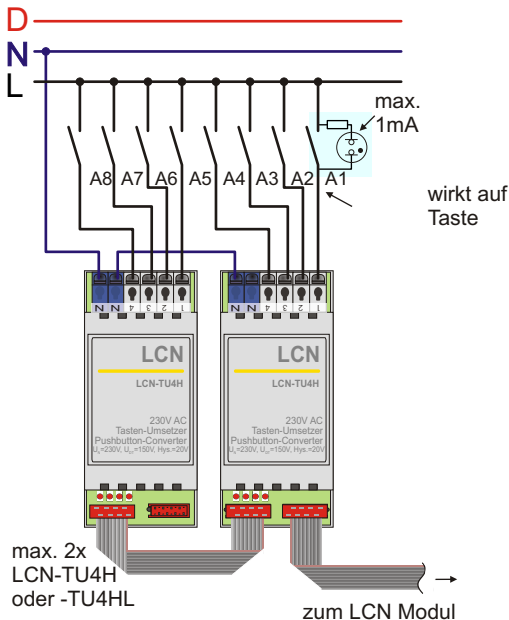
D
N
L

max.
1mA

A8 A7 A6 A5 A4 A3 A2 A1

wirkt auf
Taste

N N 4 3 2 1
N N 4 3 2 1

LCN
LCN-TU4H
230V AC
Tasten-Umsetzer
Pushbutton-Converter
$U_n$=230V, $U_{on}$=150V, Hys.=20V

LCN
LCN-TU4H
230V AC
Tasten-Umsetzer
Pushbutton-Converter
$U_n$=230V, $U_{on}$=150V, Hys.=20V

max. 2x
LCN-TU4H
oder -TU4HL

zum LCN Modul